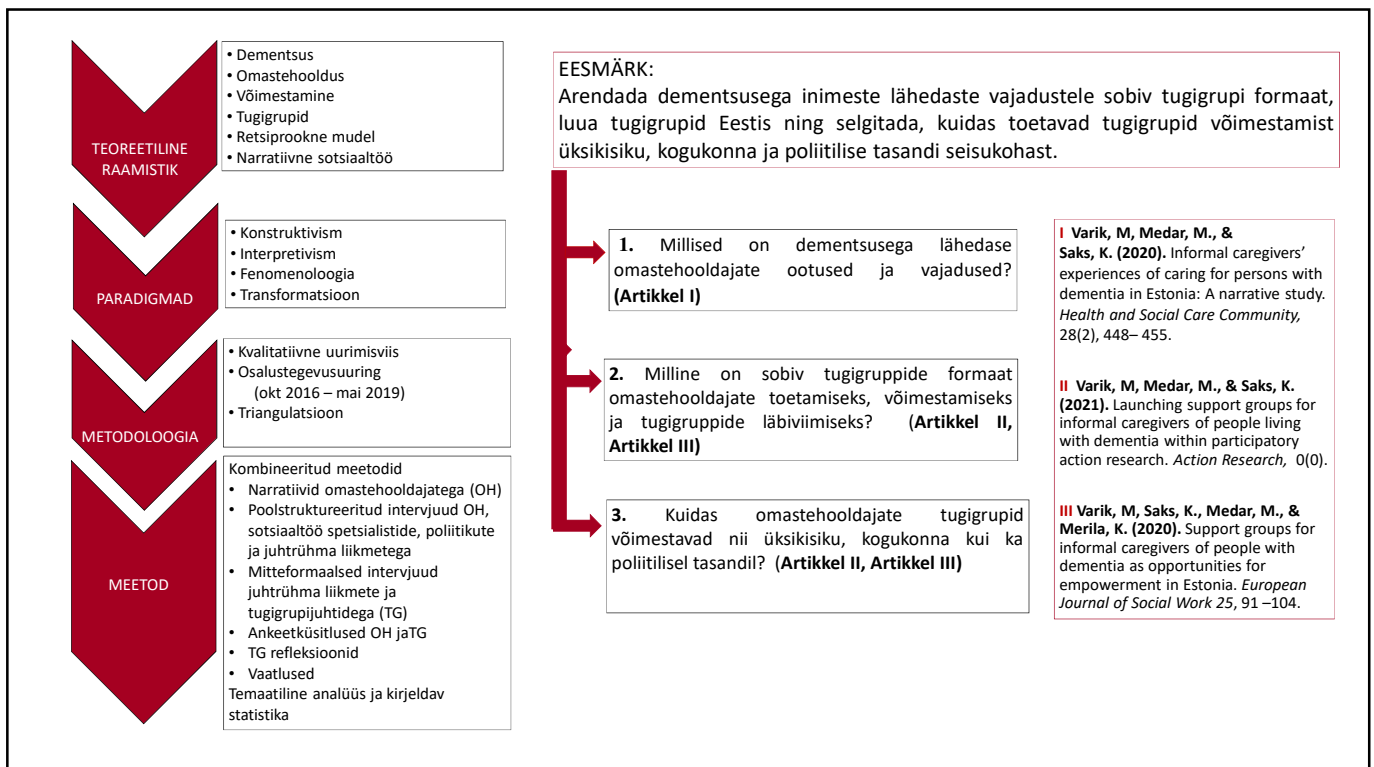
TEOREETILINE RAAMISTIK

• Dementsus
• Omastehooldus
• Võimestamine
• Tugigrupid
• Retsiprookne mudel
• Narratiivne sotsiaaltöö

PARADIGMAD

• Konstruktivism
• Interpretivism
• Fenomenoloogia
• Transformatsioon

METODOLOOGIA

• Kvalitatiivne uurimisviis
• Osalustegevusuuring (okt 2016 – mai 2019)
• Triangulatsioon

MEETOD

Kombineeritud meetodid
• Narratiivid omastehooldajatega (OH)
• Poolstruktureeritud intervjuud OH, sotsiaaltöö spetsialistide, poliitikute ja juhtrühma liikmetega
• Mitteformaalsed intervjuud juhtrühma liikmete ja tugigrupijuhtidega (TG)
• Ankeetküsitlused OH jaTG
• TG refleksioonid
• Vaatlused
Temaatiline analüüs ja kirjeldav statistika

EESMÄRK:
Arendada dementsusega inimeste lähedaste vajadustele sobiv tugigrupi formaat, luua tugigrupid Eestis ning selgitada, kuidas toetavad tugigrupid võimestamist üksikisiku, kogukonna ja poliitilise tasandi seisukohast.

1. Millised on dementsusega lähedase omastehooldajate ootused ja vajadused? (Artikkel I)

2. Milline on sobiv tugigruppide formaat omastehooldajate toetamiseks, võimestamiseks ja tugigruppide läbiviimiseks? (Artikkel II, Artikkel III)

3. Kuidas omastehooldajate tugigrupid võimestavad nii üksikisiku, kogukonna kui ka poliitilisel tasandil? (Artikkel II, Artikkel III)

I Varik, M, Medar, M., & Saks, K. (2020). Informal caregivers' experiences of caring for persons with dementia in Estonia: A narrative study. Health and Social Care Community, 28(2), 448– 455.

II Varik, M, Medar, M., & Saks, K. (2021). Launching support groups for informal caregivers of people living with dementia within participatory action research. Action Research, 0(0).

III Varik, M, Saks, K., Medar, M., & Merila, K. (2020). Support groups for informal caregivers of people with dementia as opportunities for empowerment in Estonia. European Journal of Social Work 25, 91 –104.